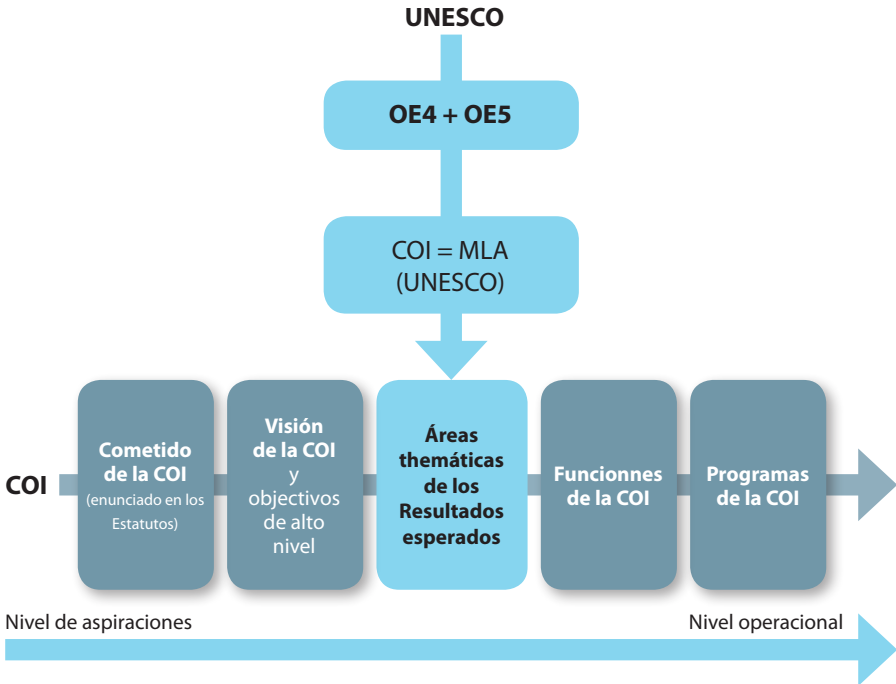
UNESCO

OE4 + OE5

COI = MLA (UNESCO)

COI

Cometido de la COI (enunciado en los Estatutos)

Visión de la COI y objectivos de alto nivel

Áreas themáticas de los Resultados esperados

Funcionnes de la COI

Programas de la COI

Nivel de aspiraciones

Nivel operacional